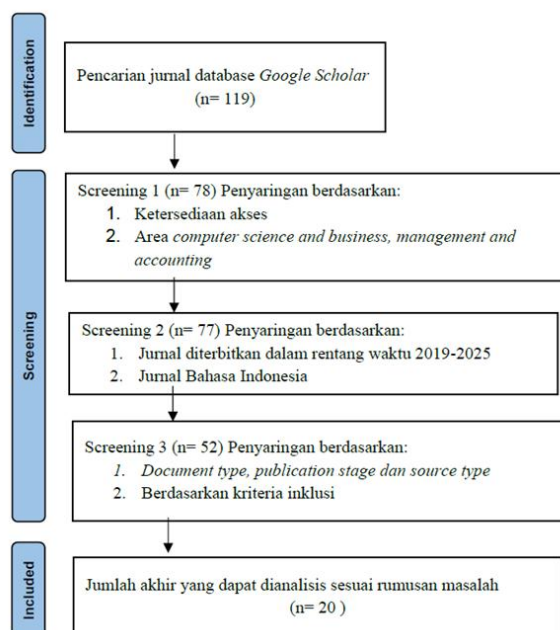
Identification

Pencarian jurnal database Google Scholar (n= 119)

Screening

Screening 1 (n= 78) Penyaringan berdasarkan:
1. Ketersediaan akses
2. Area computer science and business, management and accounting

Screening 2 (n= 77) Penyaringan berdasarkan:
1. Jurnal diterbitkan dalam rentang waktu 2019-2025
2. Jurnal Bahasa Indonesia

Screening 3 (n= 52) Penyaringan berdasarkan:
1. Document type, publication stage dan source type
2. Berdasarkan kriteria inklusi

Included

Jumlah akhir yang dapat dianalisis sesuai rumusan masalah (n= 20 )